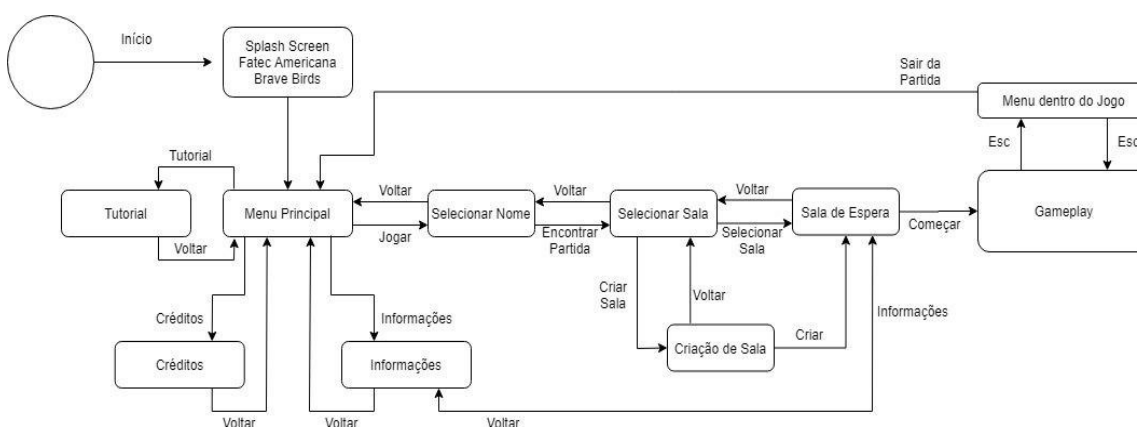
Início

Splash Screen
Fatec Americana
Brave Birds

Sair da
Partida

Menu dentro do Jogo

Esc

Esc

Tutorial

Tutorial

Menu Principal

Voltar

Selecionar Nome

Voltar

Selecionar Sala

Voltar

Sala de Espera

Gameplay

Voltar

Jogar

Encontrar
Partida

Selecionar
Sala

Começar

Criar
Sala

Voltar

Créditos

Informações

Informações

Créditos

Informações

Criação de Sala

Criar

Voltar

Voltar

Voltar